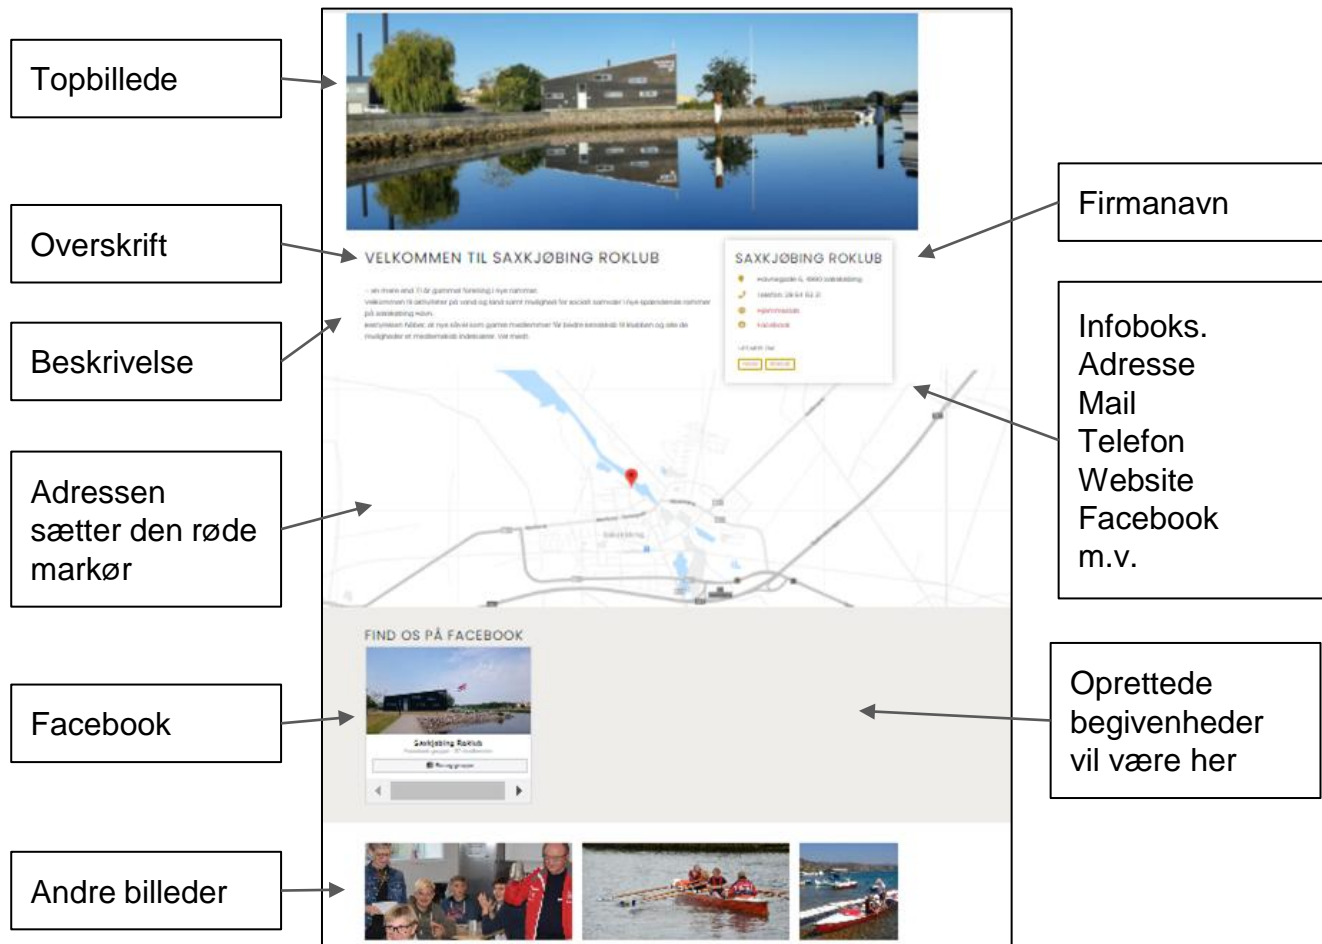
Topbillede

Overskrift

Beskrivelse

Adressen sætter den røde markør

Facebook

Andre billeder

VELKOMMEN TIL SAXKJØBING ROKLUB

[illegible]

SAXKJØBING ROKLUB

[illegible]

FIND OS PÅ FACEBOOK

Saxkjøbing Roklub

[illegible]

Firmanavn

Infoboks.
Adresse
Mail
Telefon
Website
Facebook
m.v.

Oprettede begivenheder vil være her